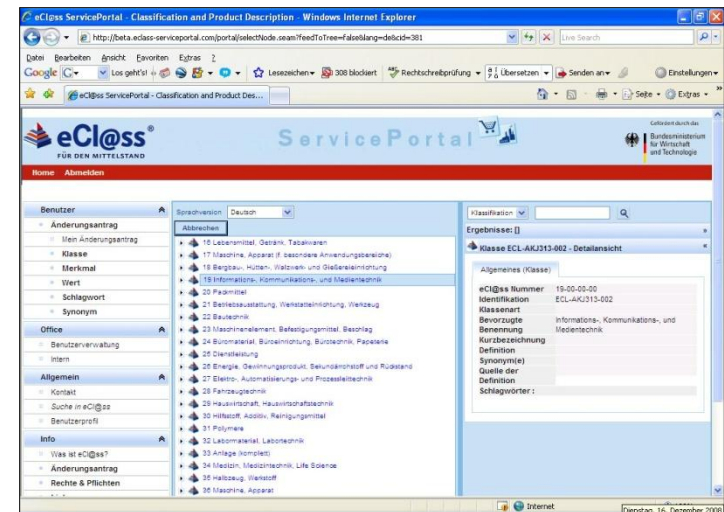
eCl@ss ServicePortal - Classification and Product Description - Windows Internet Explorer

http://beta.eclass-serviceportal.com/portal/selectNode.seam?feedToTree=false&lang=de&cid=381

Live Search

Datei Bearbeiten Ansicht Favoriten Extras ?

Google G- Los geht's! Lesezeichen 308 blockiert Rechtschreibprüfung Übersetzen Senden an Einstellungen

eCl@ss ServicePortal - Classification and Product Des...

Seite Extras

eCl@ss®
FÜR DEN MITTELSTAND

ServicePortal

Gefördert durch das
Bundesministerium für Wirtschaft und Technologie

Home Abmelden

Benutzer
Änderungsantrag
Mein Änderungsantrag
Klasse
Merkmal
Wert
Schlagwort
Synonym

Office
Benutzerverwaltung
Intern

Allgemein
Kontakt
Suche in eCl@ss
Benutzerprofil

Info
Was ist eCl@ss?
Änderungsantrag
Rechte & Pflichten

Sprachversion Deutsch
Abbrechen
16 Lebensmittel, Getränk, Tabakwaren
17 Maschine, Apparat (f. besondere Anwendungsbereiche)
18 Bergbau-, Hütten-, Walzwerk- und Gießereieinrichtung
19 Informations-, Kommunikations- und Medientechnik
20 Packmittel
21 Betriebsausstattung, Werkstatteinrichtung, Werkzeug
22 Bautechnik
23 Maschinenelement, Befestigungsmittel, Beschlag
24 Büromaterial, Büroeinrichtung, Bürotechnik, Papeterie
25 Dienstleistung
26 Energie, Gewinnungsprodukt, Sekundärrohstoff und Rückstand
27 Elektro-, Automatisierungs- und Prozessleittechnik
28 Fahrzeugtechnik
29 Hauswirtschaft, Hauswirtschaftstechnik
30 Hilfsstoff, Additiv, Reinigungsmittel
31 Polymere
32 Labormaterial, Labortechnik
33 Anlage (komplett)
34 Medizin, Medizintechnik, Life Science
35 Halbzeug, Werkstoff
36 Maschine, Apparat

Klassifikation
Ergebnisse: []
Klasse ECL-AKJ313-002 - Detailansicht
Allgemeines (Klasse)

| | |
|---|---|
| eCl@ss Nummer | 19-00-00-00 |
| Identifikation | ECL-AKJ313-002 |
| Klassenart | |
| Bevorzugte Benennung | Informations-, Kommunikations- und Medientechnik |
| Kurzbezeichnung | |
| Definition | |
| Synonym(e) | |
| Quelle der Definition | |
| Schlagwörter : | |

Internet
Dienstag, 16. Dezember 2008